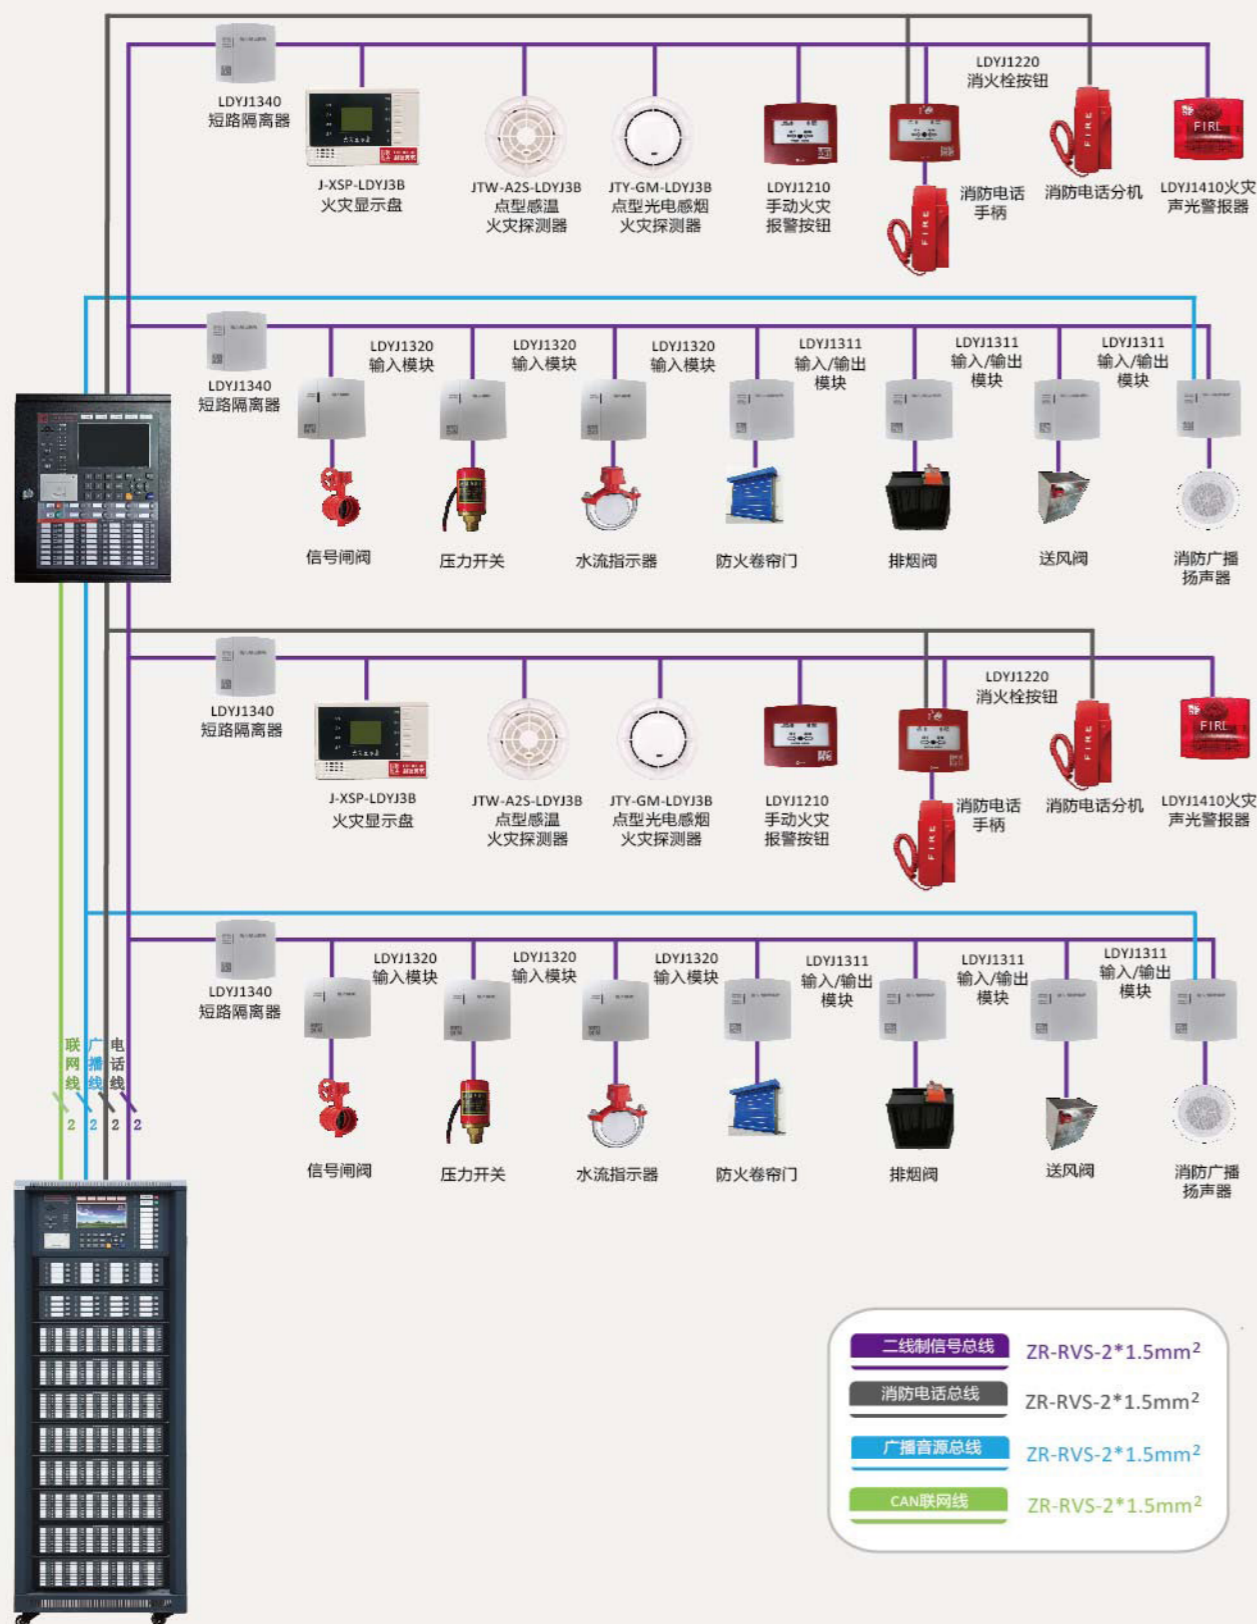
LDYJ1340
短路隔离器

J-XSP-LDYJ3B
火灾显示盘

JTW-A2S-LDYJ3B
点型感温
火灾探测器

JTY-GM-LDYJ3B
点型光电感烟
火灾探测器

LDYJ1210
手动火灾
报警按钮

LDYJ1220
消火栓按钮

消防电话
手柄

消防电话分机

LDYJ1410火灾
声光警报器

LDYJ1340
短路隔离器

LDYJ1320
输入模块

LDYJ1320
输入模块

LDYJ1320
输入模块

LDYJ1311
输入/输出
模块

LDYJ1311
输入/输出
模块

LDYJ1311
输入/输出
模块

信号闸阀

压力开关

水流指示器

防火卷帘门

排烟阀

送风阀

消防广播
扬声器

LDYJ1340
短路隔离器

J-XSP-LDYJ3B
火灾显示盘

JTW-A2S-LDYJ3B
点型感温
火灾探测器

JTY-GM-LDYJ3B
点型光电感烟
火灾探测器

LDYJ1210
手动火灾
报警按钮

LDYJ1220
消火栓按钮

消防电话
手柄

消防电话分机

LDYJ1410火灾
声光警报器

LDYJ1340
短路隔离器

LDYJ1320
输入模块

LDYJ1320
输入模块

LDYJ1320
输入模块

LDYJ1311
输入/输出
模块

LDYJ1311
输入/输出
模块

LDYJ1311
输入/输出
模块

信号闸阀

压力开关

水流指示器

防火卷帘门

排烟阀

送风阀

消防广播
扬声器

联网线 广播线 电话线

2 2 2 2

二线制信号总线 ZR-RVS-2*1.5mm$^2$

消防电话总线 ZR-RVS-2*1.5mm$^2$

广播音源总线 ZR-RVS-2*1.5mm$^2$

CAN联网线 ZR-RVS-2*1.5mm$^2$